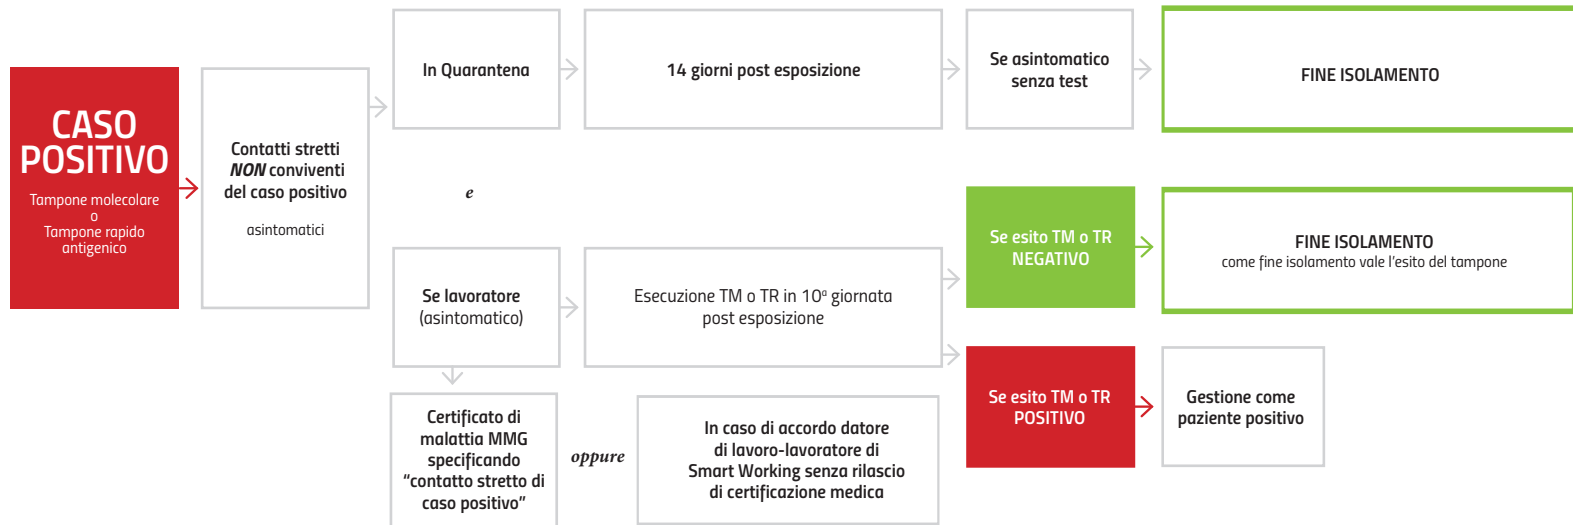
CASO POSITIVO

Tampone molecolare
o
Tampone rapido antigenico

Contatti stretti *NON* conviventi del caso positivo

asintomatici

In Quarantena

14 giorni post esposizione

Se asintomatico senza test

FINE ISOLAMENTO

e

Se lavoratore (asintomatico)

Esecuzione TM o TR in 10ª giornata post esposizione

Se esito TM o TR NEGATIVO

FINE ISOLAMENTO
come fine isolamento vale l'esito del tampone

Se esito TM o TR POSITIVO

Gestione come paziente positivo

Certificato di malattia MMG specificando "contatto stretto di caso positivo"

oppure

In caso di accordo datore di lavoro-lavoratore di Smart Working senza rilascio di certificazione medica